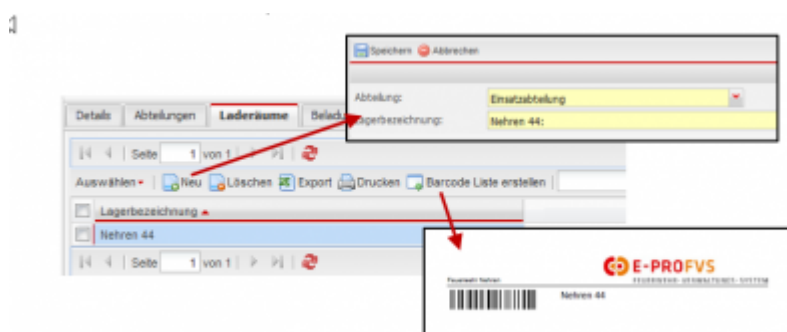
1

Speichern Abbrechen

Abteilung: Einsatzabteilung

Lagerbezeichnung: Nehren 44:

Details | Abteilungen | Laderäume | Belad

Seite 1 von 1

Auswählen | Neu | Löschen | Export | Drucken | Barcode Liste erstellen

Lagerbezeichnung

Nehren 44

Seite 1 von 1

E-PROFVS
FEUERWEHR-VERWALTUNGS-SYSTEM

Feuerwehr Nehren

Nehren 44